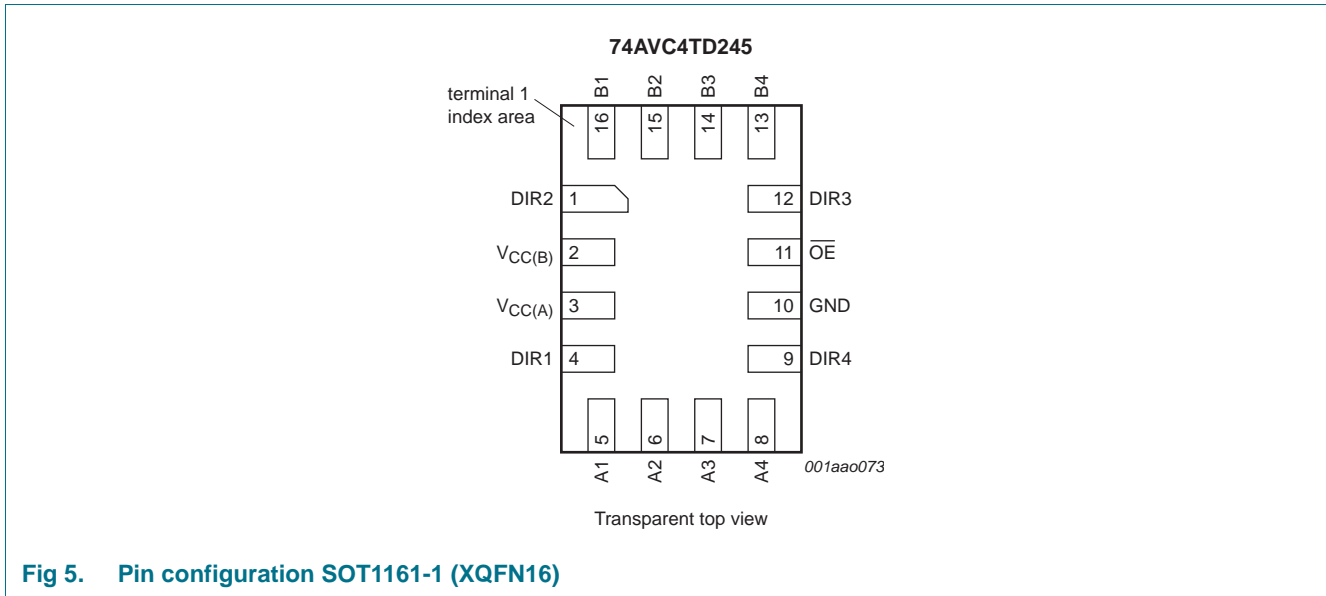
74AVC4TD245

terminal 1 index area

B1 B2 B3 B4

16 15 14 13

DIR2 1

$V_{CC(B)}$ 2

$V_{CC(A)}$ 3

DIR1 4

12 DIR3

11 $\overline{OE}$

10 GND

9 DIR4

5 6 7 8

A1 A2 A3 A4

001aao073

Transparent top view

Fig 5. Pin configuration SOT1161-1 (XQFN16)